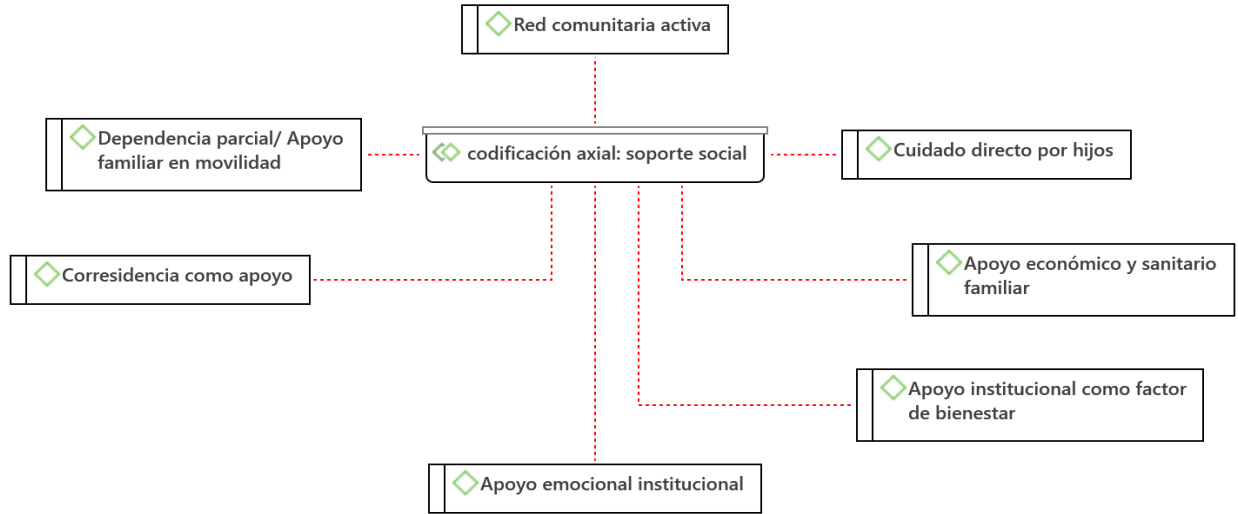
Red comunitaria activa

Dependencia parcial/ Apoyo familiar en movilidad

codificación axial: soporte social

Cuidado directo por hijos

Corresidencia como apoyo

Apoyo económico y sanitario familiar

Apoyo institucional como factor de bienestar

Apoyo emocional institucional